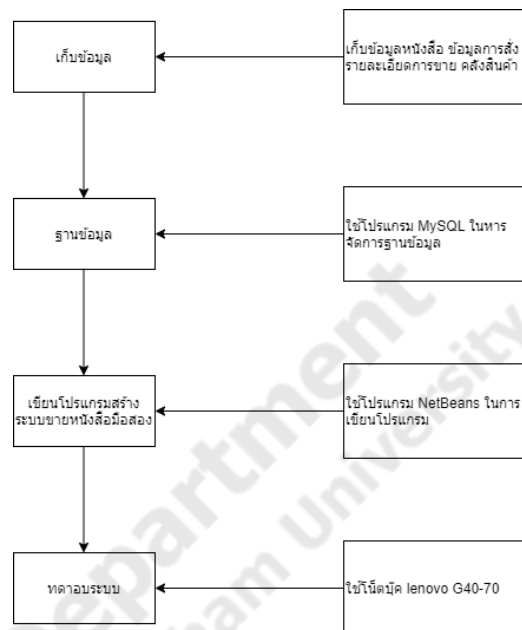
เก็บข้อมูล

เก็บข้อมูลหนังสือ ข้อมูลการสั่ง รายละเอียดการขาย คลังสินค้า

ฐานข้อมูล

ใช้โปรแกรม MySQL ในหาร จัดการฐานข้อมูล

เขียนโปรแกรมสร้าง ระบบขายหนังสือมือสอง

ใช้โปรแกรม NetBeans ในการ เขียนโปรแกรม

ทดาอบระบบ

ใช้โน็ตบุ๊ค lenovo G40-70

Department
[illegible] University